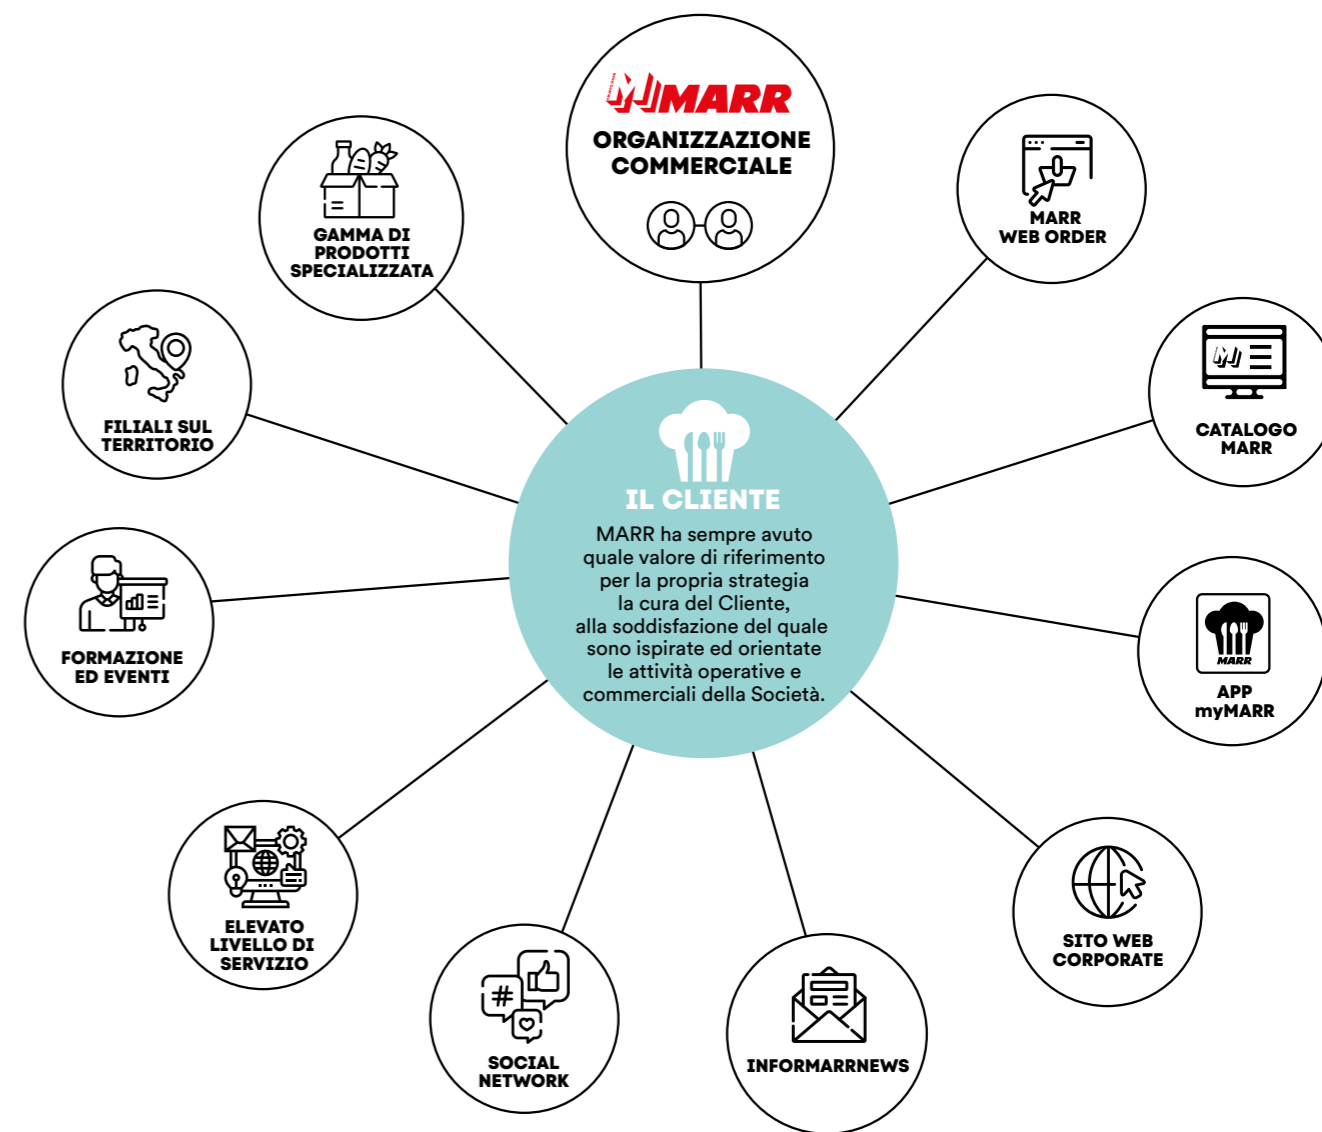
MARR
ORGANIZZAZIONE COMMERCIALE

MARR WEB ORDER

CATALOGO MARR

APP myMARR

SITO WEB CORPORATE

INFORMARRNEWS

SOCIAL NETWORK

ELEVATO LIVELLO DI SERVIZIO

FORMAZIONE ED EVENTI

FILIALI SUL TERRITORIO

GAMMA DI PRODOTTI SPECIALIZZATA

IL CLIENTE
MARR ha sempre avuto quale valore di riferimento per la propria strategia la cura del Cliente, alla soddisfazione del quale sono ispirate ed orientate le attività operative e commerciali della Società.